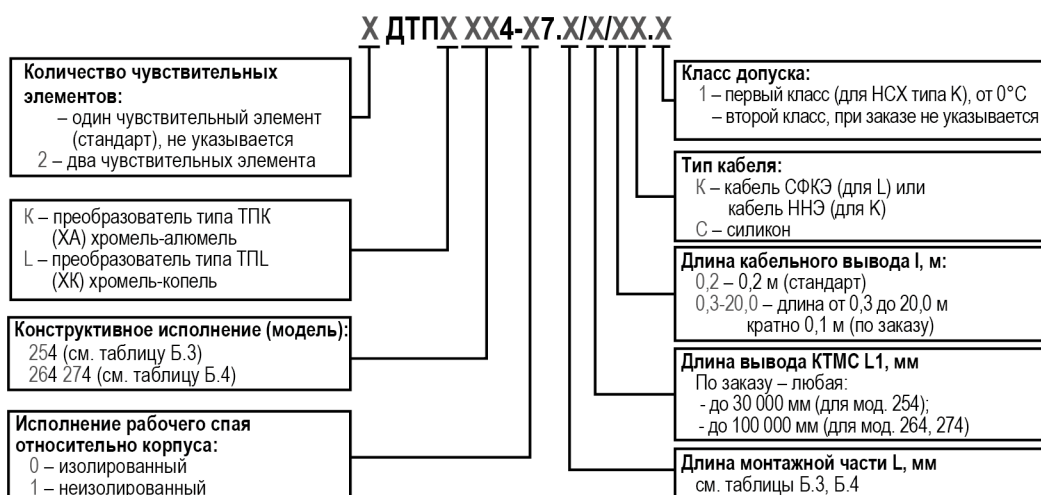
Х ДТПХ ХХ4-Х7.Х/Х/ХХ.Х

**Количество чувствительных элементов:**
– один чувствительный элемент (стандарт), не указывается
2 – два чувствительных элемента

К – преобразователь типа ТПК (ХА) хромель-алюмель
L – преобразователь типа ТПL (ХК) хромель-копель

**Конструктивное исполнение (модель):**
254 (см. таблицу Б.3)
264 274 (см. таблицу Б.4)

**Исполнение рабочего спая относительно корпуса:**
0 – изолированный
1 – неизолированный

**Класс допуска:**
1 – первый класс (для НСХ типа К), от 0°С
– второй класс, при заказе не указывается

**Тип кабеля:**
К – кабель СФКЭ (для L) или кабель ННЭ (для К)
С – силикон

**Длина кабельного вывода l, м:**
0,2 – 0,2 м (стандарт)
0,3-20,0 – длина от 0,3 до 20,0 м кратно 0,1 м (по заказу)

**Длина вывода КТМС L1, мм**
По заказу – любая:
- до 30 000 мм (для мод. 254);
- до 100 000 мм (для мод. 264, 274)

**Длина монтажной части L, мм**
см. таблицы Б.3, Б.4